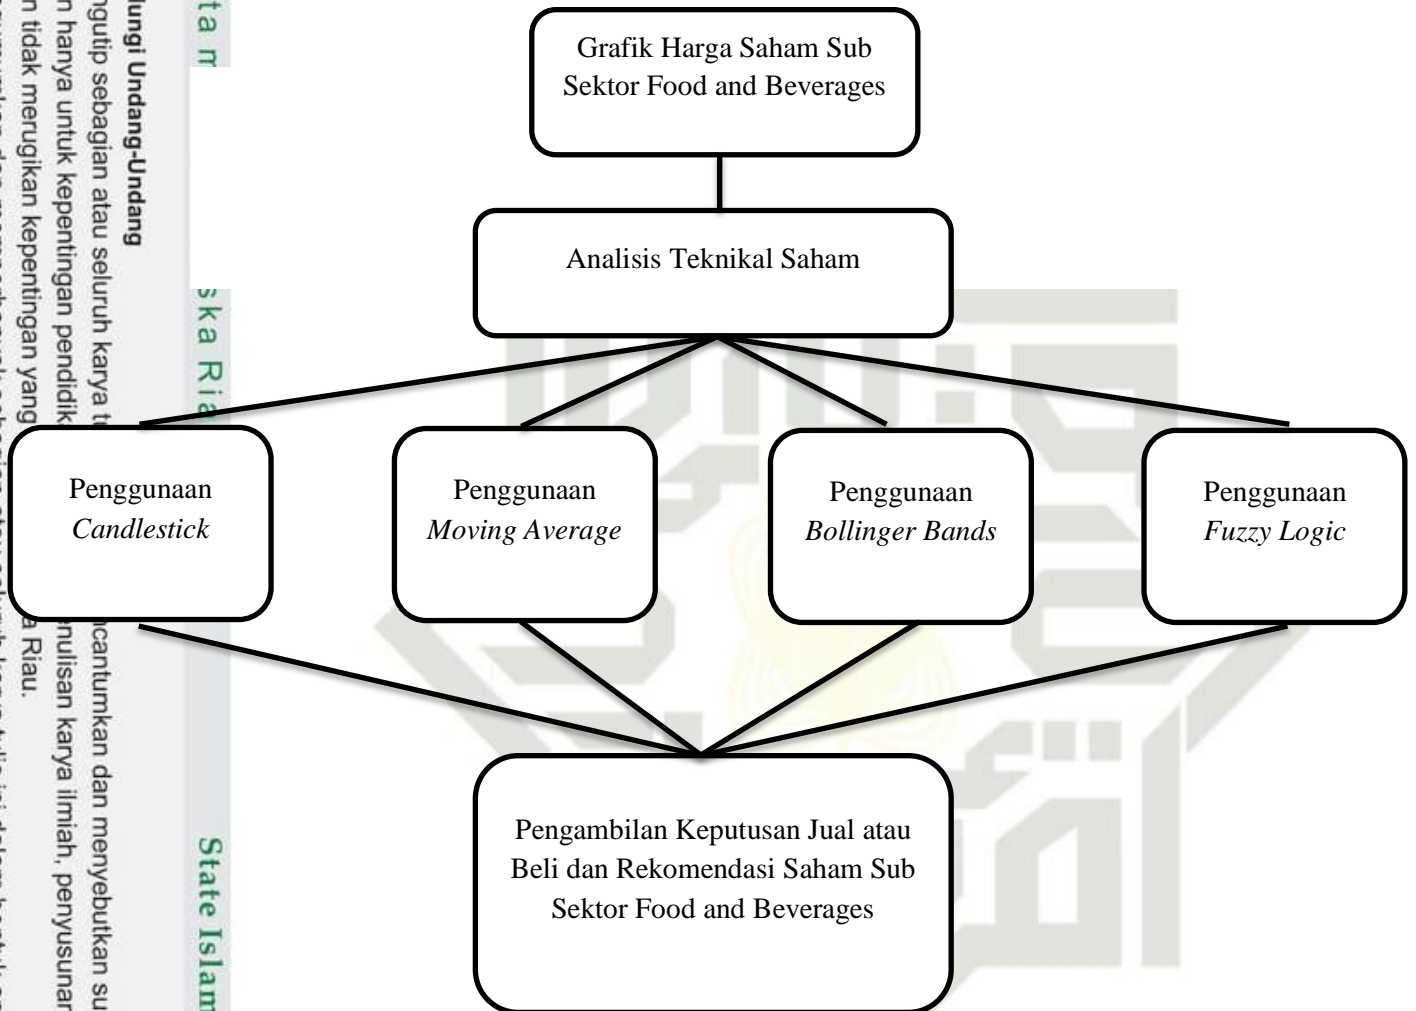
Grafik Harga Saham Sub Sektor Food and Beverages

Analisis Teknikal Saham

Penggunaan *Candlestick*

Penggunaan *Moving Average*

Penggunaan *Bollinger Bands*

Penggunaan *Fuzzy Logic*

Pengambilan Keputusan Jual atau Beli dan Rekomendasi Saham Sub Sektor Food and Beverages

ungi Undang-Undang
ngutip sebagian atau seluruh karya t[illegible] cantumkan dan menyebutkan su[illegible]
n hanya untuk kepentingan pendidik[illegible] nulisan karya ilmiah, penyusunar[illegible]
n tidak merugikan kepentingan yang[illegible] a Riau.

ta m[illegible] ska Ria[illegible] State Islam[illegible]